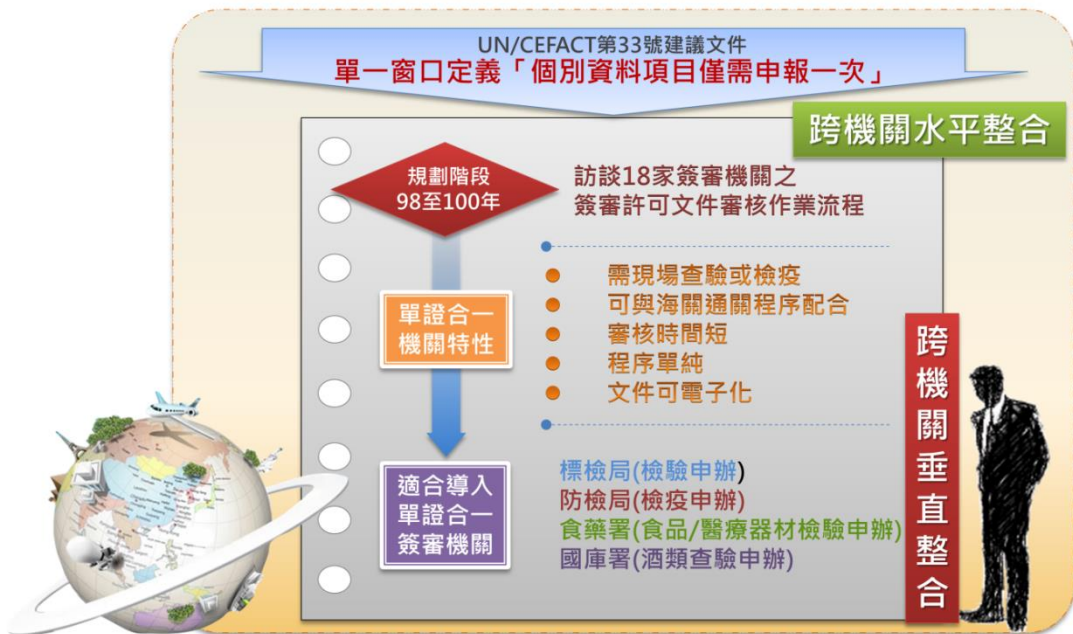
UN/CEFACT第33號建議文件
單一窗口定義「個別資料項目僅需申報一次」

跨機關水平整合

規劃階段
98至100年

訪談18家簽審機關之
簽審許可文件審核作業流程

單證合一
機關特性

需現場查驗或檢疫
可與海關通關程序配合
審核時間短
程序單純
文件可電子化

適合導入
單證合一
簽審機關

標檢局(檢驗申辦)
防檢局(檢疫申辦)
食藥署(食品/醫療器材檢驗申辦)
國庫署(酒類查驗申辦)

跨機關垂直整合